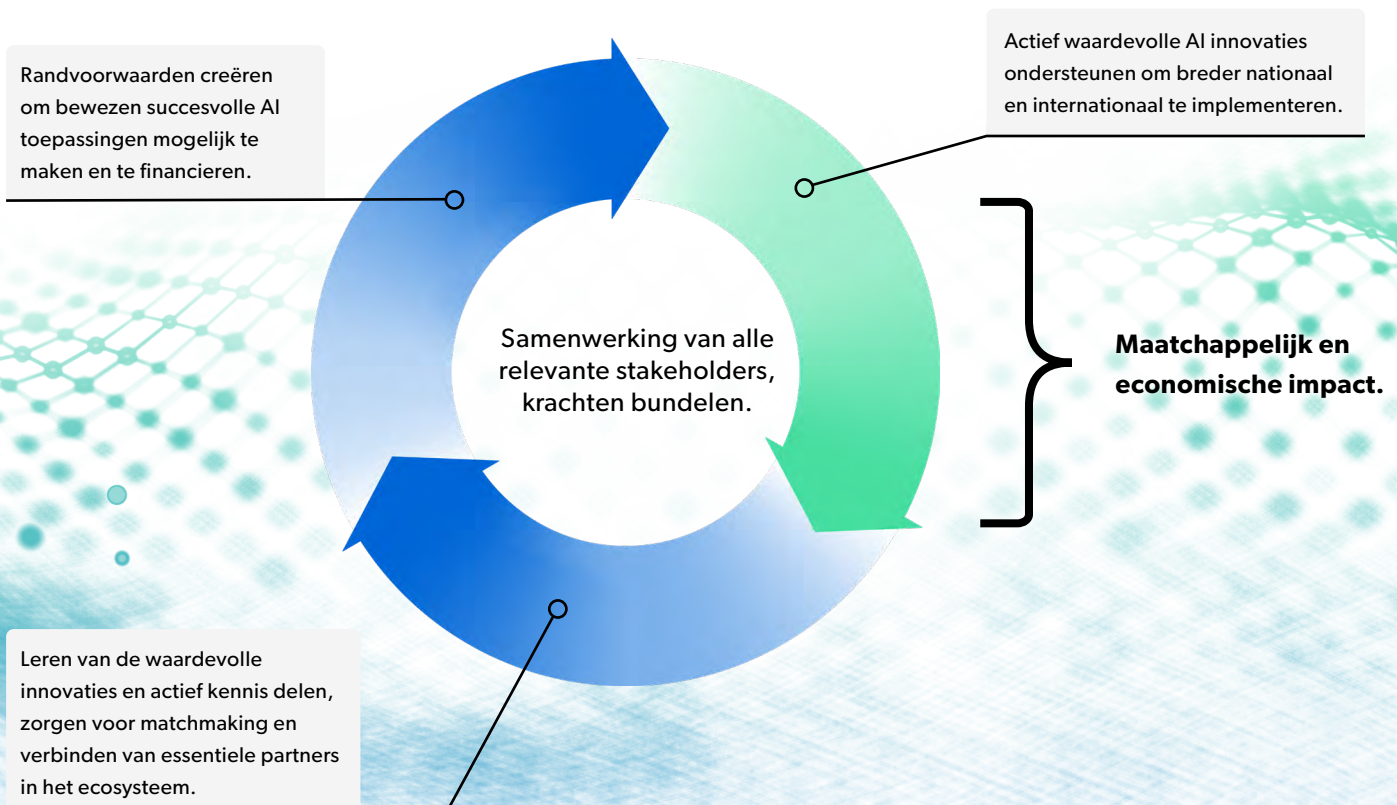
Randvoorwaarden creëren om bewezen succesvolle AI toepassingen mogelijk te maken en te financieren.

Actief waardevolle AI innovaties ondersteunen om breder nationaal en internationaal te implementeren.

Samenwerking van alle relevante stakeholders, krachten bundelen.

**Maatchappelijk en economische impact.**

Leren van de waardevolle innovaties en actief kennis delen, zorgen voor matchmaking en verbinden van essentiele partners in het ecosysteem.